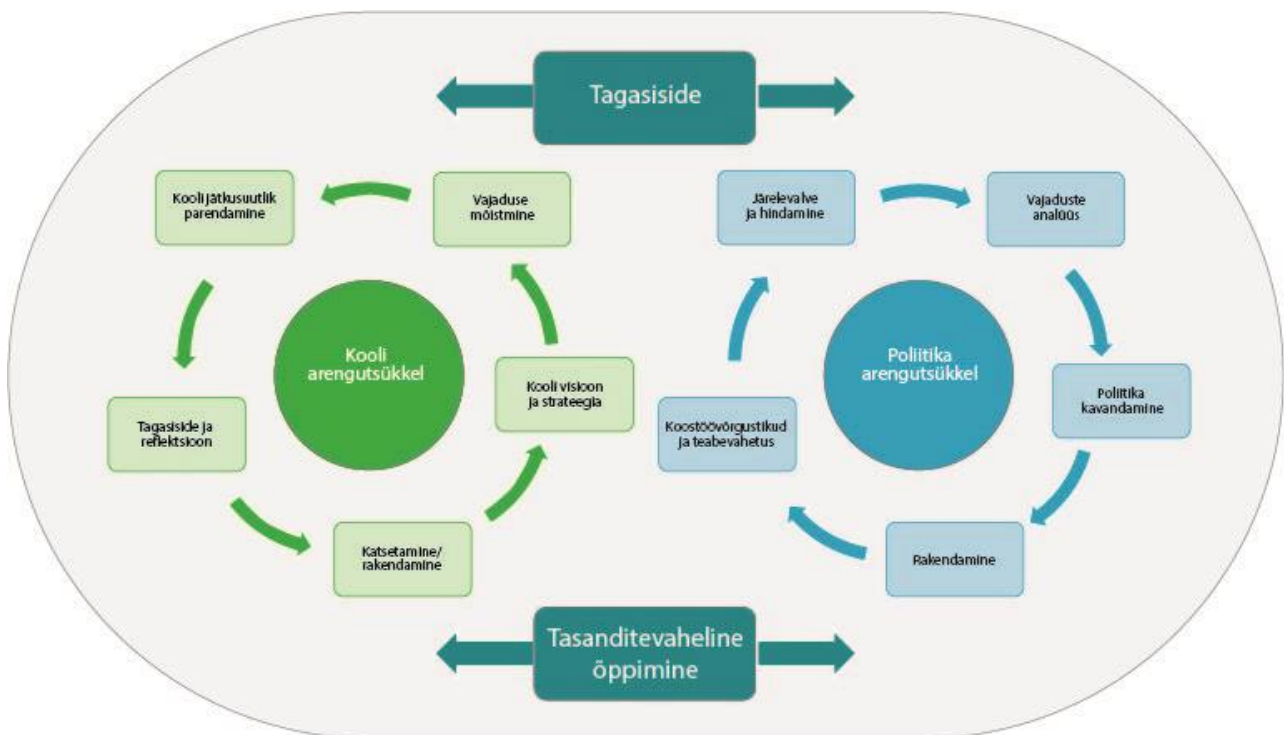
Tagasiside

Kooli jätkusuutlik parendamine

Vajaduse mõistmine

Kooli arengutsükkel

Kooli visioon ja strateegia

Tagasiside ja refleksioon

Katsetamine/ rakendamine

Järelevalve ja hindamine

Vajaduste analüüs

Poliitika arengutsükkel

Poliitika kavandamine

Koostöövõrgustikud ja teabevahetus

Rakendamine

Tasanditevaheline õppimine